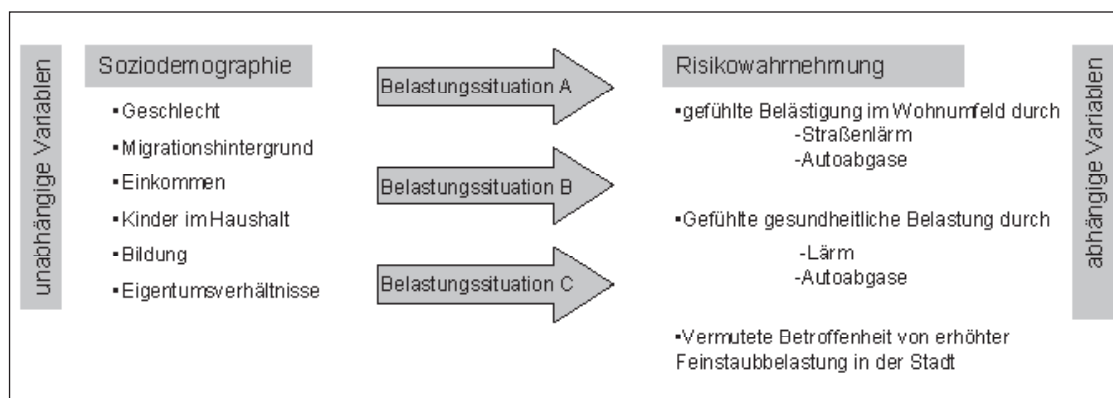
unabhängige Variablen

Soziodemographie

▪Geschlecht

▪Migrationshintergrund

▪Einkommen

▪Kinder im Haushalt

▪Bildung

▪Eigentumsverhältnisse

Belastungssituation A

Belastungssituation B

Belastungssituation C

Risikowahrnehmung

▪gefühlte Belästigung im Wohnumfeld durch
-Straßenlärm
-Autoabgase

▪Gefühlte gesundheitliche Belastung durch
-Lärm
-Autoabgase

▪Vermutete Betroffenheit von erhöhter Feinstaubbelastung in der Stadt

abhängige Variablen